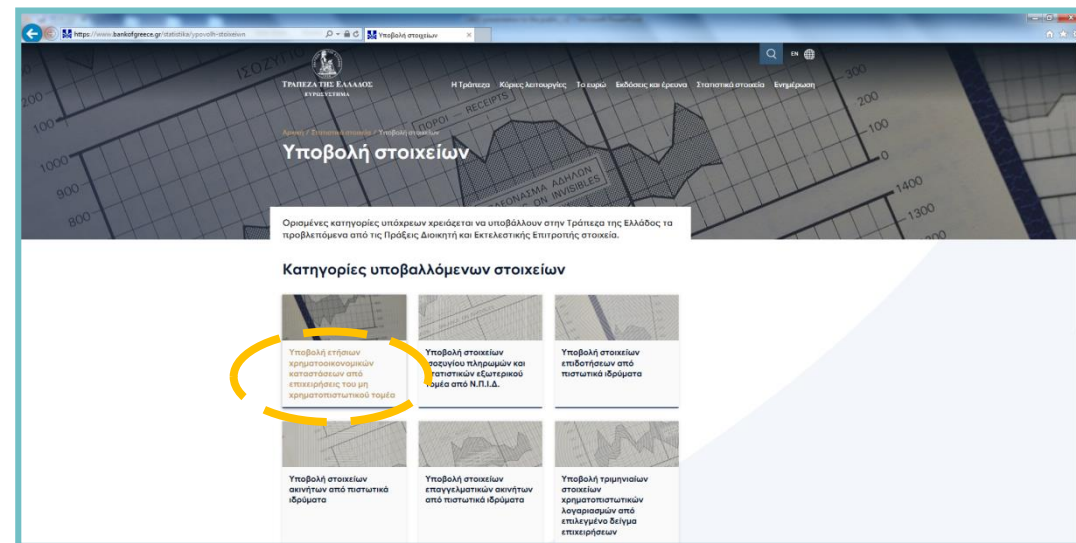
https://www.bankofgreece.gr/statistika/ypovolh-stoixeiwn

Υποβολή στοιχείων

ΤΡΑΠΕΖΑ ΤΗΣ ΕΛΛΑΔΟΣ
ΕΥΡΩΣΥΣΤΗΜΑ

EN

Η Τράπεζα Κύριες λειτουργίες Το ευρώ Εκδόσεις και έρευνα Στατιστικά στοιχεία Ενημέρωση

Αρχική / Στατιστικά στοιχεία / Υποβολή στοιχείων

Υποβολή στοιχείων

Ορισμένες κατηγορίες υπόχρεων χρειάζεται να υποβάλλουν στην Τράπεζα της Ελλάδος τα προβλεπόμενα από τις Πράξεις Διοικητή και Εκτελεστικής Επιτροπής στοιχεία.

Κατηγορίες υποβαλλόμενων στοιχείων

Υποβολή ετήσιων χρηματοοικονομικών καταστάσεων από επιχειρήσεις του μη χρηματοπιστωτικού τομέα

Υποβολή στοιχείων ισοζυγίου πληρωμών και στατιστικών εξωτερικού τομέα από Ν.Π.Ι.Δ.

Υποβολή στοιχείων επιδοτήσεων από πιστωτικά ιδρύματα

Υποβολή στοιχείων ακινήτων από πιστωτικά ιδρύματα

Υποβολή στοιχείων επαγγελματικών ακινήτων από πιστωτικά ιδρύματα

Υποβολή τριμηνιαίων στοιχείων χρηματοπιστωτικών λογαριασμών από επιλεγμένο δείγμα επιχειρήσεων